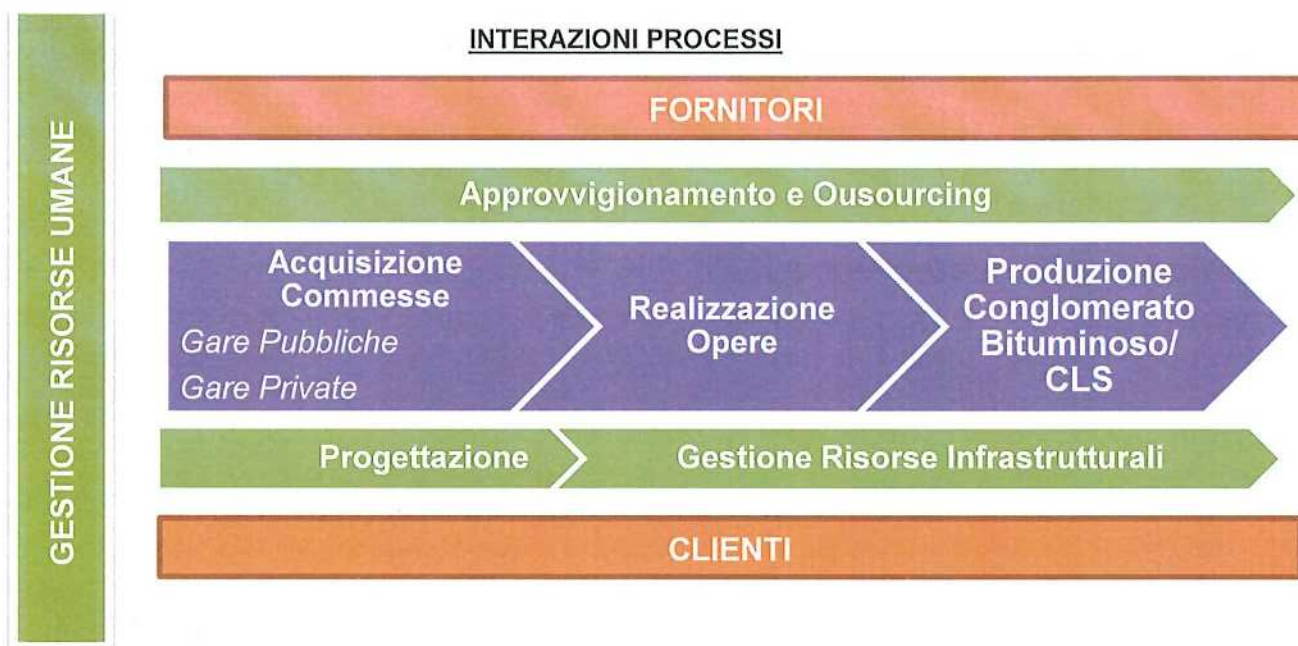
GESTIONE RISORSE UMANE

INTERAZIONI PROCESSI

FORNITORI

Approvvigionamento e Ousourcing

Acquisizione Commesse
Gare Pubbliche
Gare Private

Realizzazione Opere

Produzione Conglomerato Bituminoso/ CLS

Progettazione

Gestione Risorse Infrastrutturali

CLIENTI